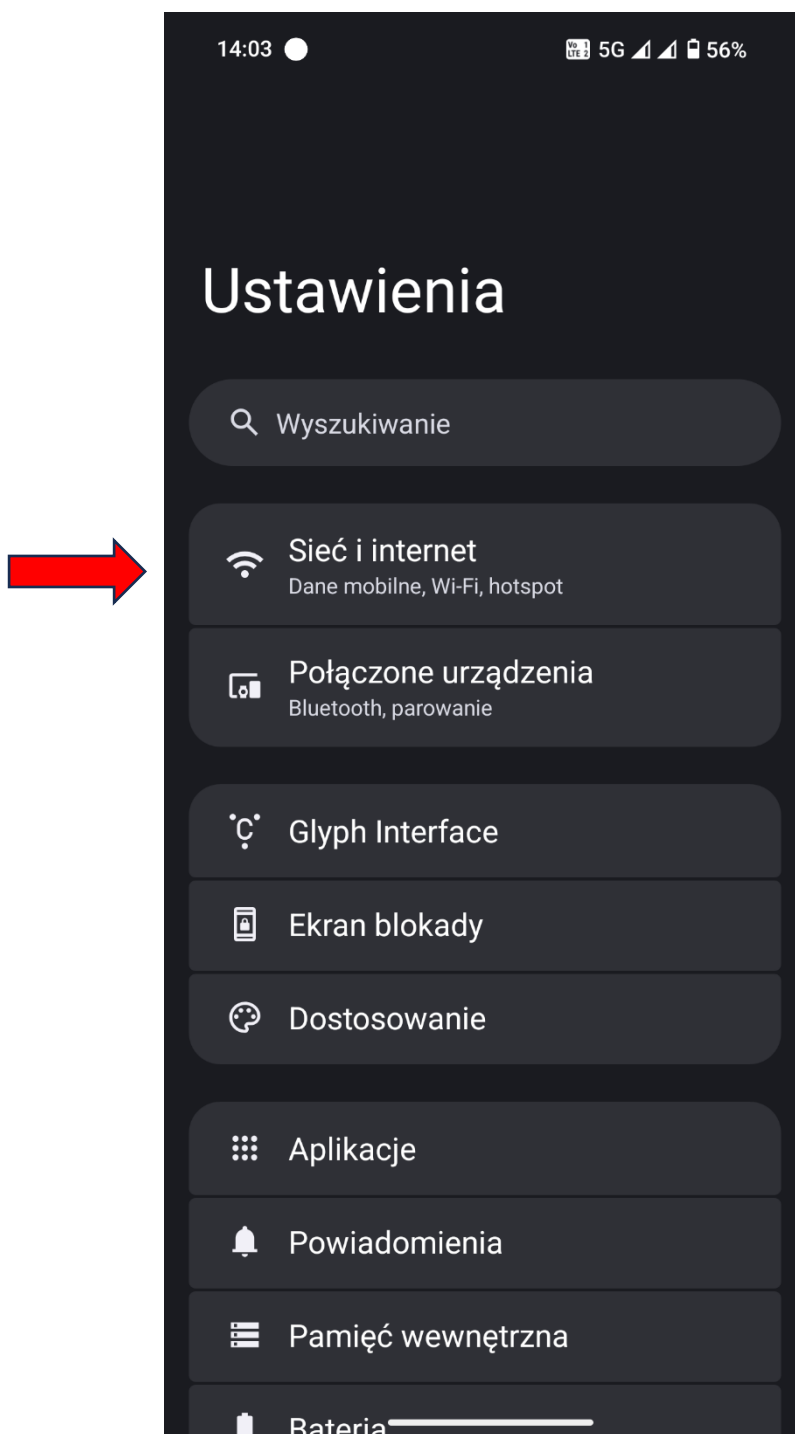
14:03

Vo LTE 1 2 5G 56%

Ustawienia

Wyszukiwanie

Sieć i internet
Dane mobilne, Wi-Fi, hotspot

Połączone urządzenia
Bluetooth, parowanie

Glyph Interface

Ekran blokady

Dostosowanie

Aplikacje

Powiadomienia

Pamięć wewnętrzna

Bateria